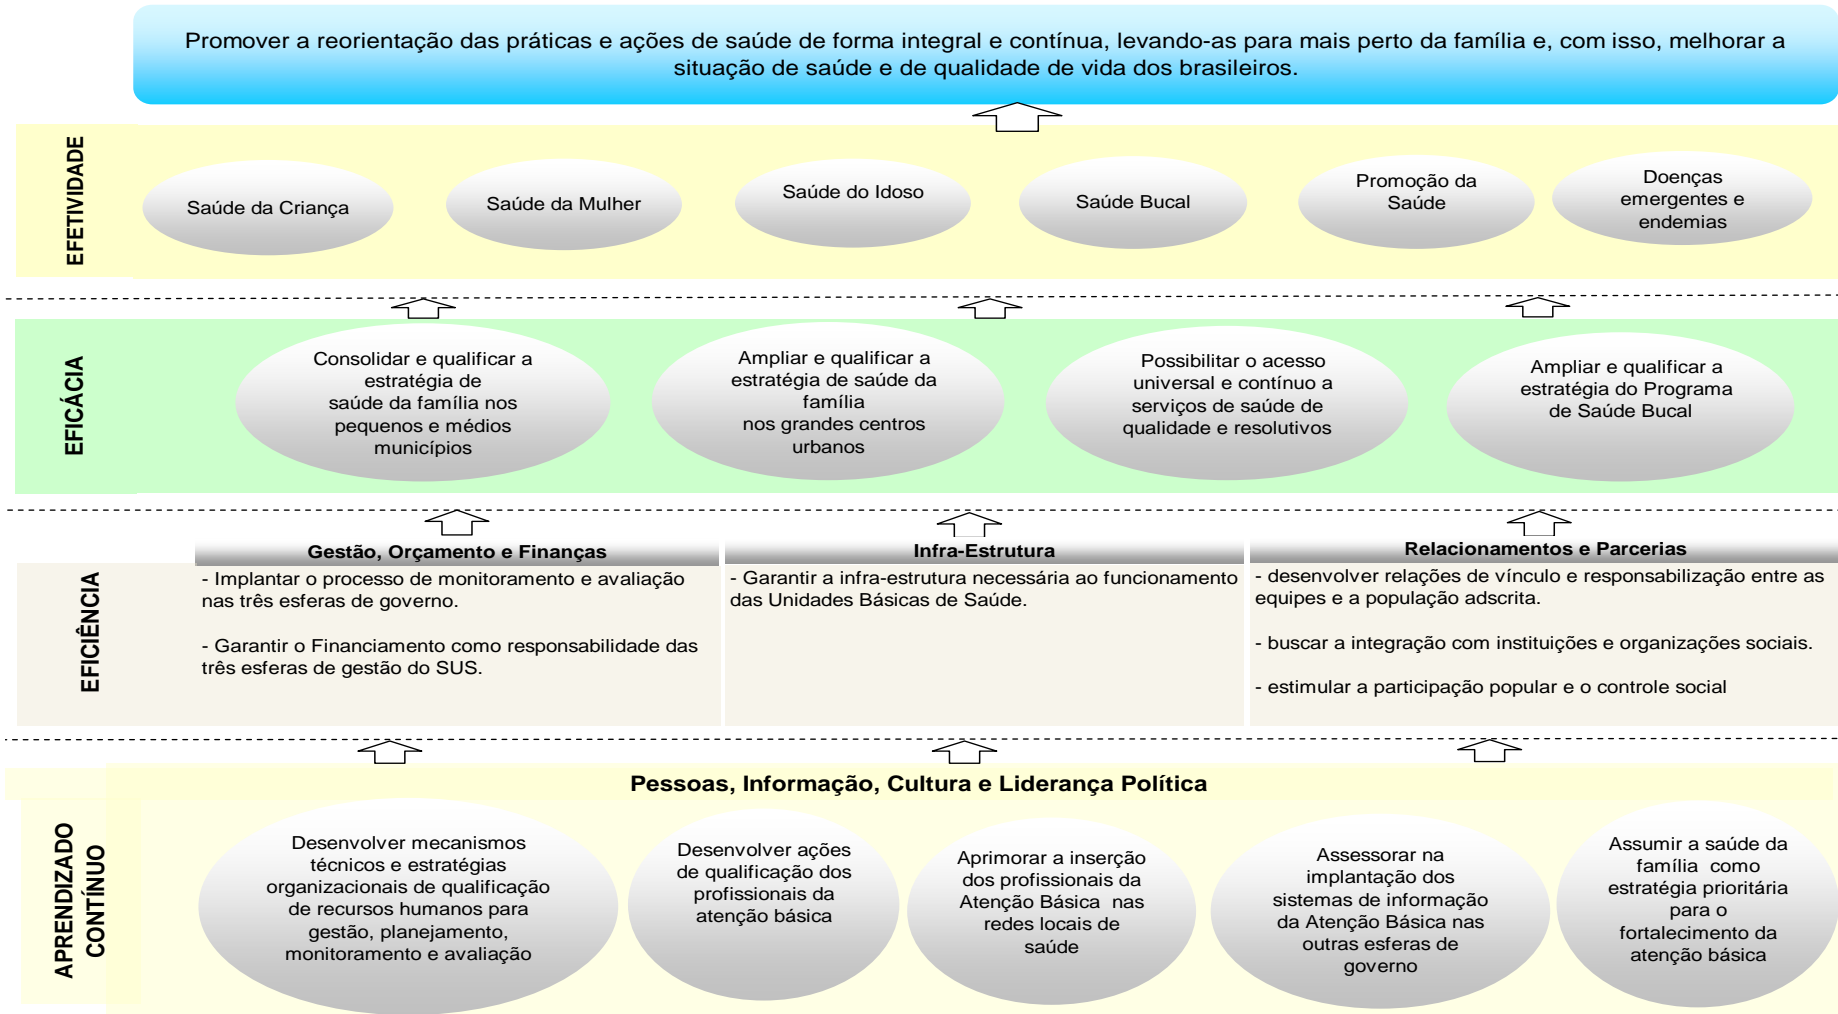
Promover a reorientação das práticas e ações de saúde de forma integral e contínua, levando-as para mais perto da família e, com isso, melhorar a situação de saúde e de qualidade de vida dos brasileiros.

EFETIVIDADE

Saúde da Criança

Saúde da Mulher

Saúde do Idoso

Saúde Bucal

Promoção da Saúde

Doenças emergentes e endemias

EFICÁCIA

Consolidar e qualificar a estratégia de saúde da família nos pequenos e médios municípios

Ampliar e qualificar a estratégia de saúde da família nos grandes centros urbanos

Possibilitar o acesso universal e contínuo a serviços de saúde de qualidade e resolutivos

Ampliar e qualificar a estratégia do Programa de Saúde Bucal

EFICIÊNCIA

| Gestão, Orçamento e Finanças | Infra-Estrutura | Relacionamentos e Parcerias |
|---|---|---|
| - Implantar o processo de monitoramento e avaliação nas três esferas de governo.<br><br>- Garantir o Financiamento como responsabilidade das três esferas de gestão do SUS. | - Garantir a infra-estrutura necessária ao funcionamento das Unidades Básicas de Saúde. | - desenvolver relações de vínculo e responsabilização entre as equipes e a população adscrita.<br><br>- buscar a integração com instituições e organizações sociais.<br><br>- estimular a participação popular e o controle social |

APRENDIZADO CONTÍNUO

Pessoas, Informação, Cultura e Liderança Política

Desenvolver mecanismos técnicos e estratégias organizacionais de qualificação de recursos humanos para gestão, planejamento, monitoramento e avaliação

Desenvolver ações de qualificação dos profissionais da atenção básica

Aprimorar a inserção dos profissionais da Atenção Básica nas redes locais de saúde

Assessorar na implantação dos sistemas de informação da Atenção Básica nas outras esferas de governo

Assumir a saúde da família como estratégia prioritária para o fortalecimento da atenção básica